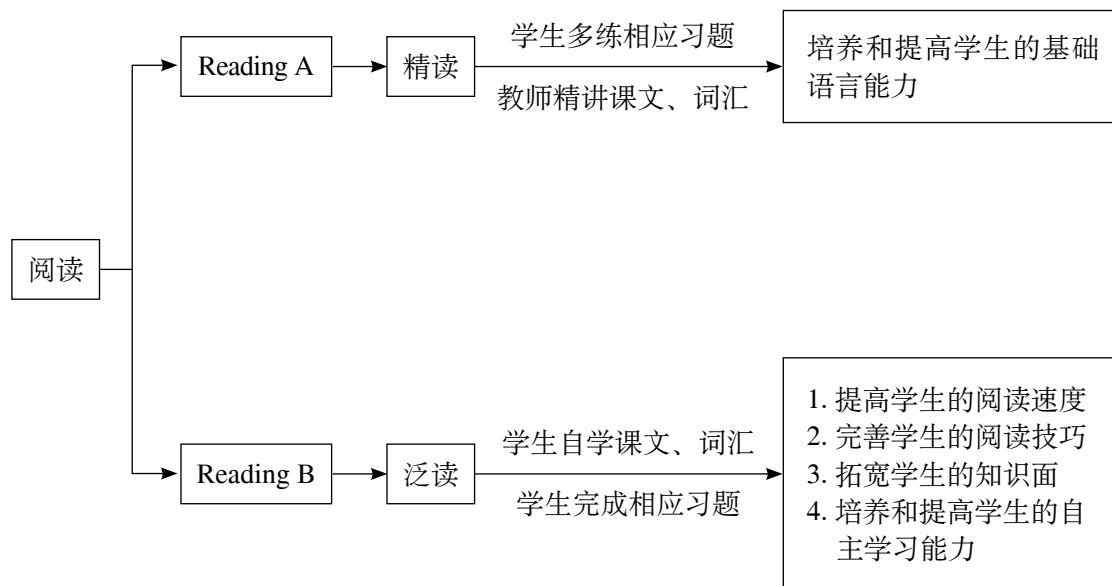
阅读

Reading A

精读

学生多练相应习题

教师精讲课文、词汇

培养和提高学生的基础语言能力

Reading B

泛读

学生自学课文、词汇

学生完成相应习题

1. 提高学生的阅读速度
2. 完善学生的阅读技巧
3. 拓宽学生的知识面
4. 培养和提高学生的自主学习能力